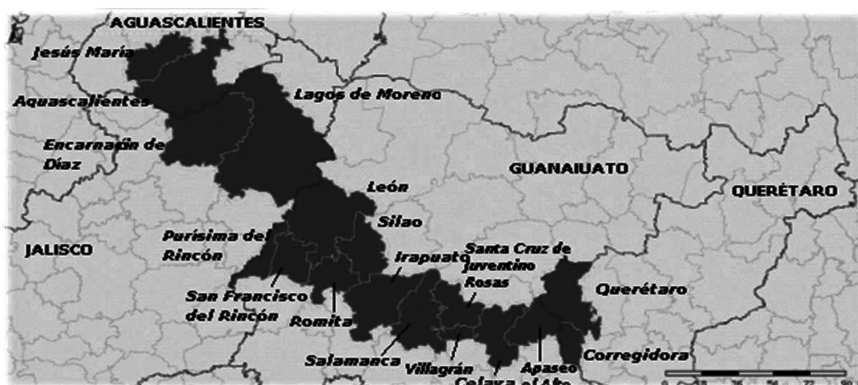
AGUASCALIENTES
Jesús María
Aguascalientes
Encarnación de Díaz
Lagos de Moreno
GUANAJUATO
QUERÉTARO
León
Silao
JALISCO
Purísima del Rincón
Irapuato
Santa Cruz de Juventino Rosas
Querétaro
San Francisco del Rincón
Romita
Salamanca
Villagrán
Apaseo el Alto
Celaya
Corregidora